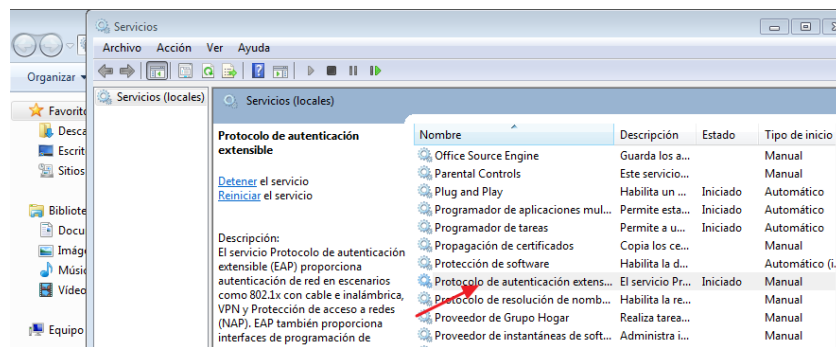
Servicios

Archivo Acción Ver Ayuda

Organizar

Favorit
Desca
Escrit
Sitios

Bibliote
Docu
Imág
Músic
Víde

Equipo

Servicios (locales)

Servicios (locales)

Protocolo de autenticación extensible

Detener el servicio
Reiniciar el servicio

Descripción:
El servicio Protocolo de autenticación extensible (EAP) proporciona autenticación de red en escenarios como 802.1x con cable e inalámbrica, VPN y Protección de acceso a redes (NAP). EAP también proporciona interfaces de programación de

| Nombre | Descripción | Estado | Tipo de inicio |
|---|---|---|---|
| Office Source Engine | Guarda los a... | | Manual |
| Parental Controls | Este servicio... | | Manual |
| Plug and Play | Habilita un ... | Iniciado | Automático |
| Programador de aplicaciones mul... | Permite esta... | Iniciado | Automático |
| Programador de tareas | Habilita que ... | Iniciado | Automático |
| Propagación de certificados | Copia los ce... | | Manual |
| Protección de software | Habilita la d... | | Automático (i... |
| Protocolo de autenticación extens... | El servicio Pr... | Iniciado | Manual |
| Protocolo de resolución de nomb... | Habilita la re... | | Manual |
| Proveedor de Grupo Hogar | Realiza tare... | | Manual |
| Proveedor de instantáneas de soft... | Administra i... | | Manual |